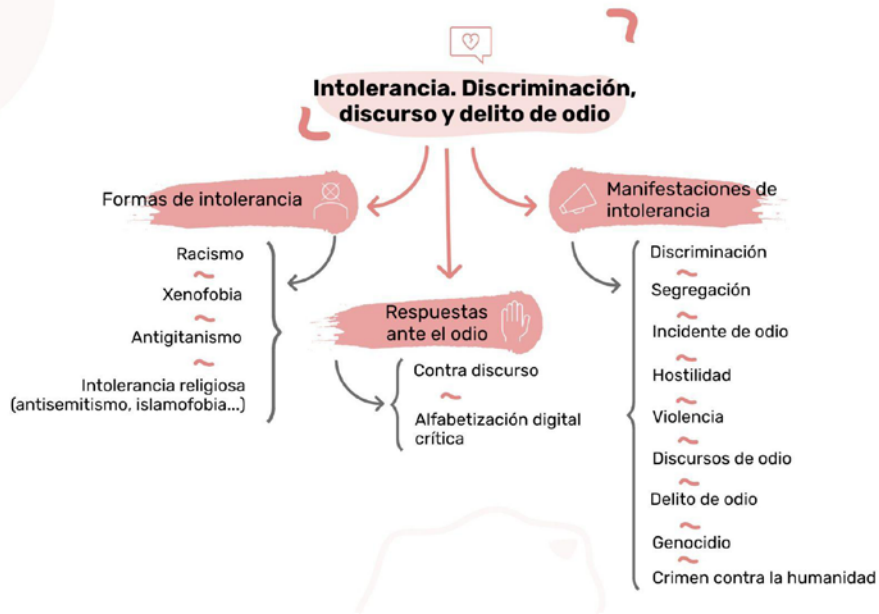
Intolerancia. Discriminación, discurso y delito de odio

Formas de intolerancia

Racismo
~
Xenofobia
~
Antigitanismo
~
Intolerancia religiosa (antisemitismo, islamofobia...)

Respuestas ante el odio

Contra discurso
~
Alfabetización digital crítica

Manifestaciones de intolerancia

Discriminación
~
Segregación
~
Incidente de odio
~
Hostilidad
~
Violencia
~
Discursos de odio
~
Delito de odio
~
Genocidio
~
Crimen contra la humanidad